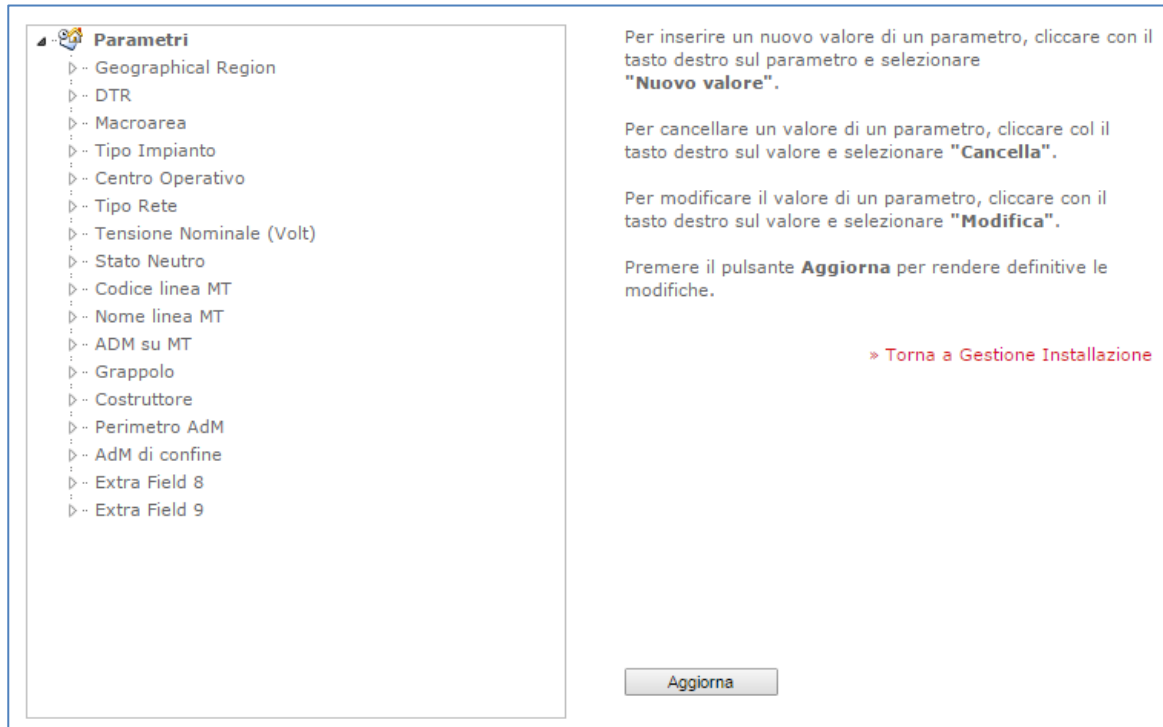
Parametri
Geographical Region
DTR
Macroarea
Tipo Impianto
Centro Operativo
Tipo Rete
Tensione Nominale (Volt)
Stato Neutro
Codice linea MT
Nome linea MT
ADM su MT
Grappolo
Costruttore
Perimetro AdM
AdM di confine
Extra Field 8
Extra Field 9

Per inserire un nuovo valore di un parametro, cliccare con il tasto destro sul parametro e selezionare **"Nuovo valore"**.

Per cancellare un valore di un parametro, cliccare col il tasto destro sul valore e selezionare **"Cancella"**.

Per modificare il valore di un parametro, cliccare con il tasto destro sul valore e selezionare **"Modifica"**.

Premere il pulsante **Aggiorna** per rendere definitive le modifiche.

» Torna a Gestione Installazione

Aggiorna